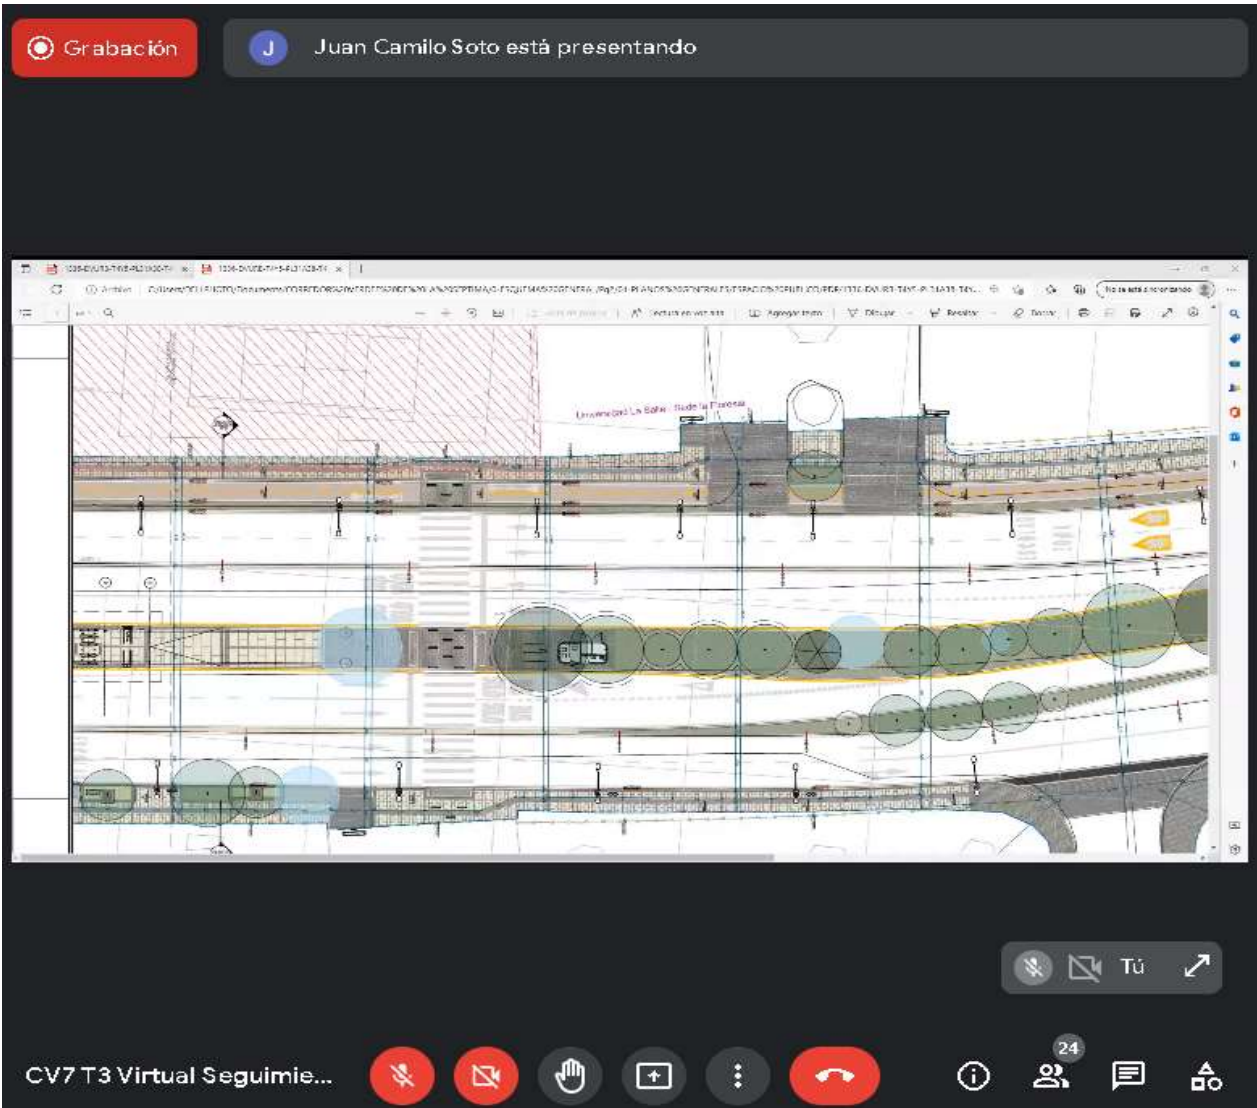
Grabación

J Juan Camilo Soto está presentando

Archivo

Lectura en voz alta

Agregar texto

Dibujar

Resaltar

Borrar

No se está sincronizando

Universidad La Salle - Sede la Floresta

Tú

CV7 T3 Virtual Seguimie...

24